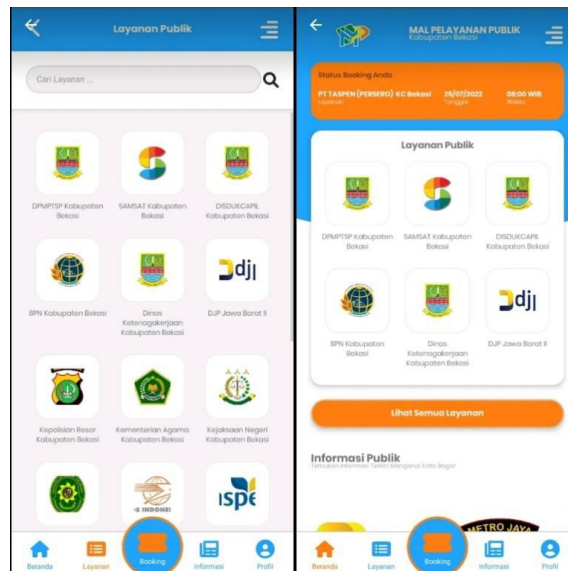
Layanan Publik

Cari Layanan ...

DPMPTSP Kabupaten Bekasi

SAMSAT Kabupaten Bekasi

DISDUKCAPIL Kabupaten Bekasi

BPN Kabupaten Bekasi

Dinas Ketenagakerjaan Kabupaten Bekasi

DJP Jawa Barat II

Kepolisian Resor Kabupaten Bekasi

Kementerian Agama Kabupaten Bekasi

Kejaksaan Negeri Kabupaten Bekasi

Beranda Layanan Booking Informasi Profil

MAL PELAYANAN PUBLIK
Kabupaten Bekasi

Status Booking Anda

PT TASPEN (PERSERO) KC Bekasi
Layanan

29/07/2022
Tanggal

08:00 WIB
Waktu

Layanan Publik

DPMPTSP Kabupaten Bekasi

SAMSAT Kabupaten Bekasi

DISDUKCAPIL Kabupaten Bekasi

BPN Kabupaten Bekasi

Dinas Ketenagakerjaan Kabupaten Bekasi

DJP Jawa Barat II

Lihat Semua Layanan

Informasi Publik
Temukan Informasi Terkini Mengenai Kota Bogor

METRO JAYA

Beranda Layanan Booking Informasi Profil